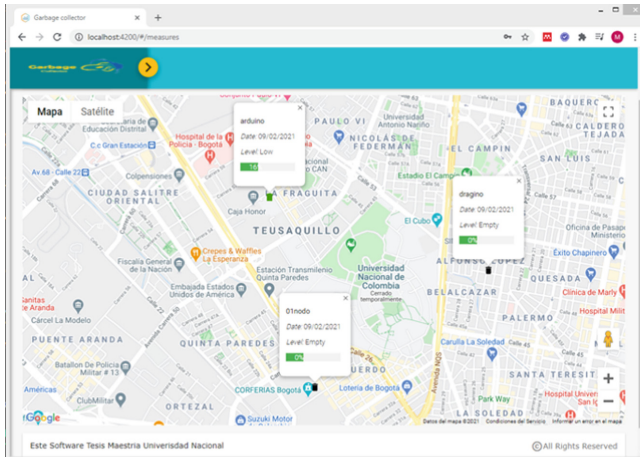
Garbage collector
localhost:4200/#/measures
M
Garbage
Mapa Satélite
arduino
Date: 09/02/2021
Level: Low
16
dragino
Date: 09/02/2021
Level: Empty
0%
01nodo
Date: 09/02/2021
Level: Empty
0%
BAQUERO
PAULO VI
NICOLÁS DE FEDERMÁN
EL CAMPIN
Universidad Nacional
Hospital de la Policía - Bogotá
C.c Gran Estación
Av. 68 - Calle 22
CIUDAD SALITRE ORIENTAL
Colpensiones
Caja Honor
LA FRAGUITA
TEUSAQUILLO
Crepes & Waffles La Esperanza
Fiscalía General de la Nación
Estación Transmilenio Universidad Nacional
Universidad Nacional de Colombia
Cerrado temporalmente
El Cubo
Éxito Chapinero
BELALCAZAR
QUESADA
Clínica de Marly
PALERMO
Embajada Estados Unidos de América
QUINTA PAREDES
Cárcel La Modelo
PUENTE ARANDA
Santas de Santa María
Hospital de la Policía
CORFERIAS Bogotá
Lotería de Bogotá
Carulla La Soledad
TERESITA
ClubMilitar
ORTEZAL
Suzuki Motor
Park Way
LA SOLEDAD
Hospital Universitario Barrios
Google
Datos del mapa ©2021 Condiciones del Servicio Informar un error en el mapa
Este Software Tesis Maestria Univerisdad Nacional
©All Rights Reserved